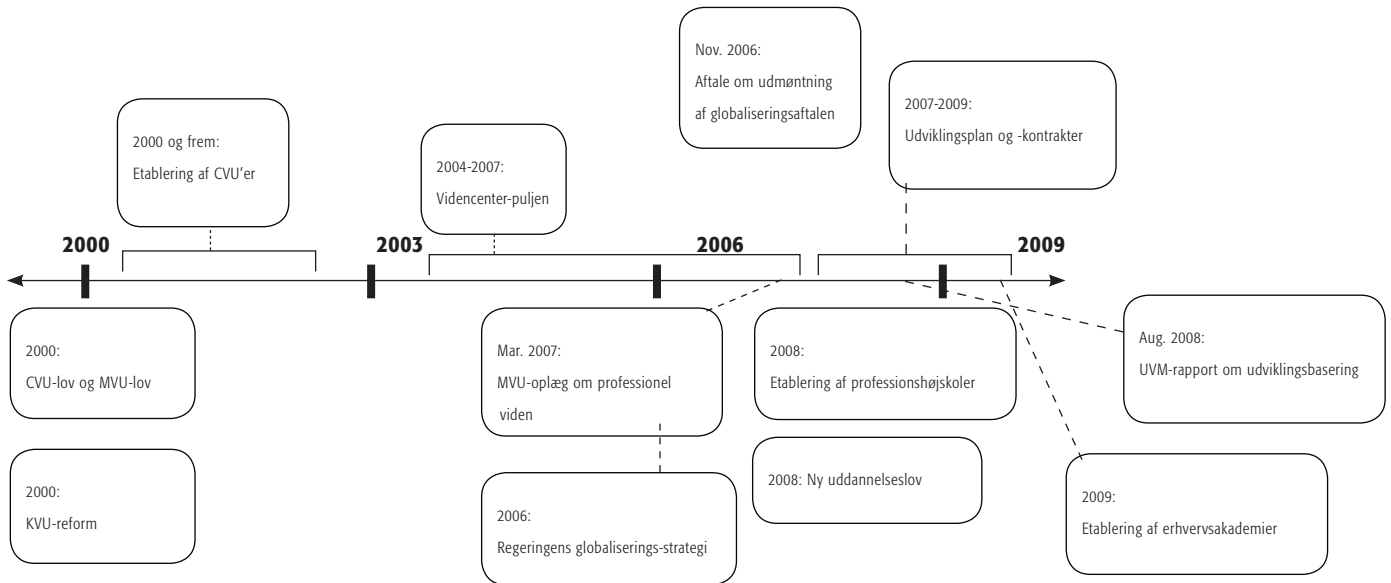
Nov. 2006:
Aftale om udmøntning af globaliseringsaftalen

2007-2009:
Udviklingsplan og -kontrakter

2000 og frem:
Etablering af CVU'er

2004-2007:
Videncenter-puljen

2000

2003

2006

2009

2000:
CVU-lov og MVU-lov

Mar. 2007:
MVU-oplæg om professionel viden

2008:
Etablering af professionshøjskoler

Aug. 2008:
UVM-rapport om udviklingsbasering

2000:
KVU-reform

2008: Ny uddannelseslov

2006:
Regeringens globaliserings-strategi

2009:
Etablering af erhvervsakademier